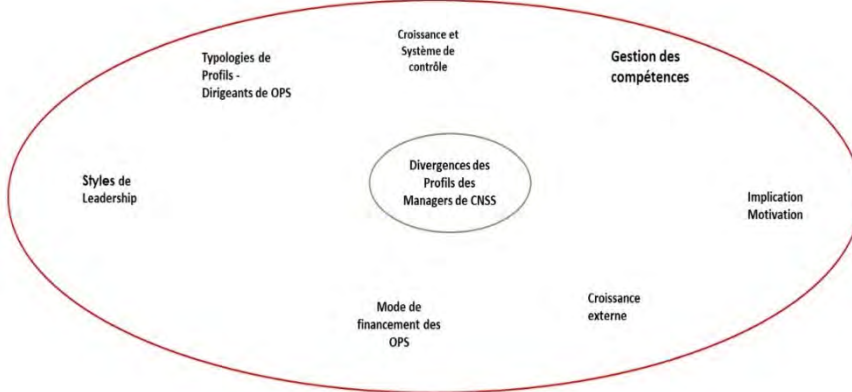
Typologies de Profils - Dirigeants de OPS

Croissance et Système de contrôle

Gestion des compétences

Styles de Leadership

Divergences des Profils des Managers de CNSS

Implication Motivation

Mode de financement des OPS

Croissance externe